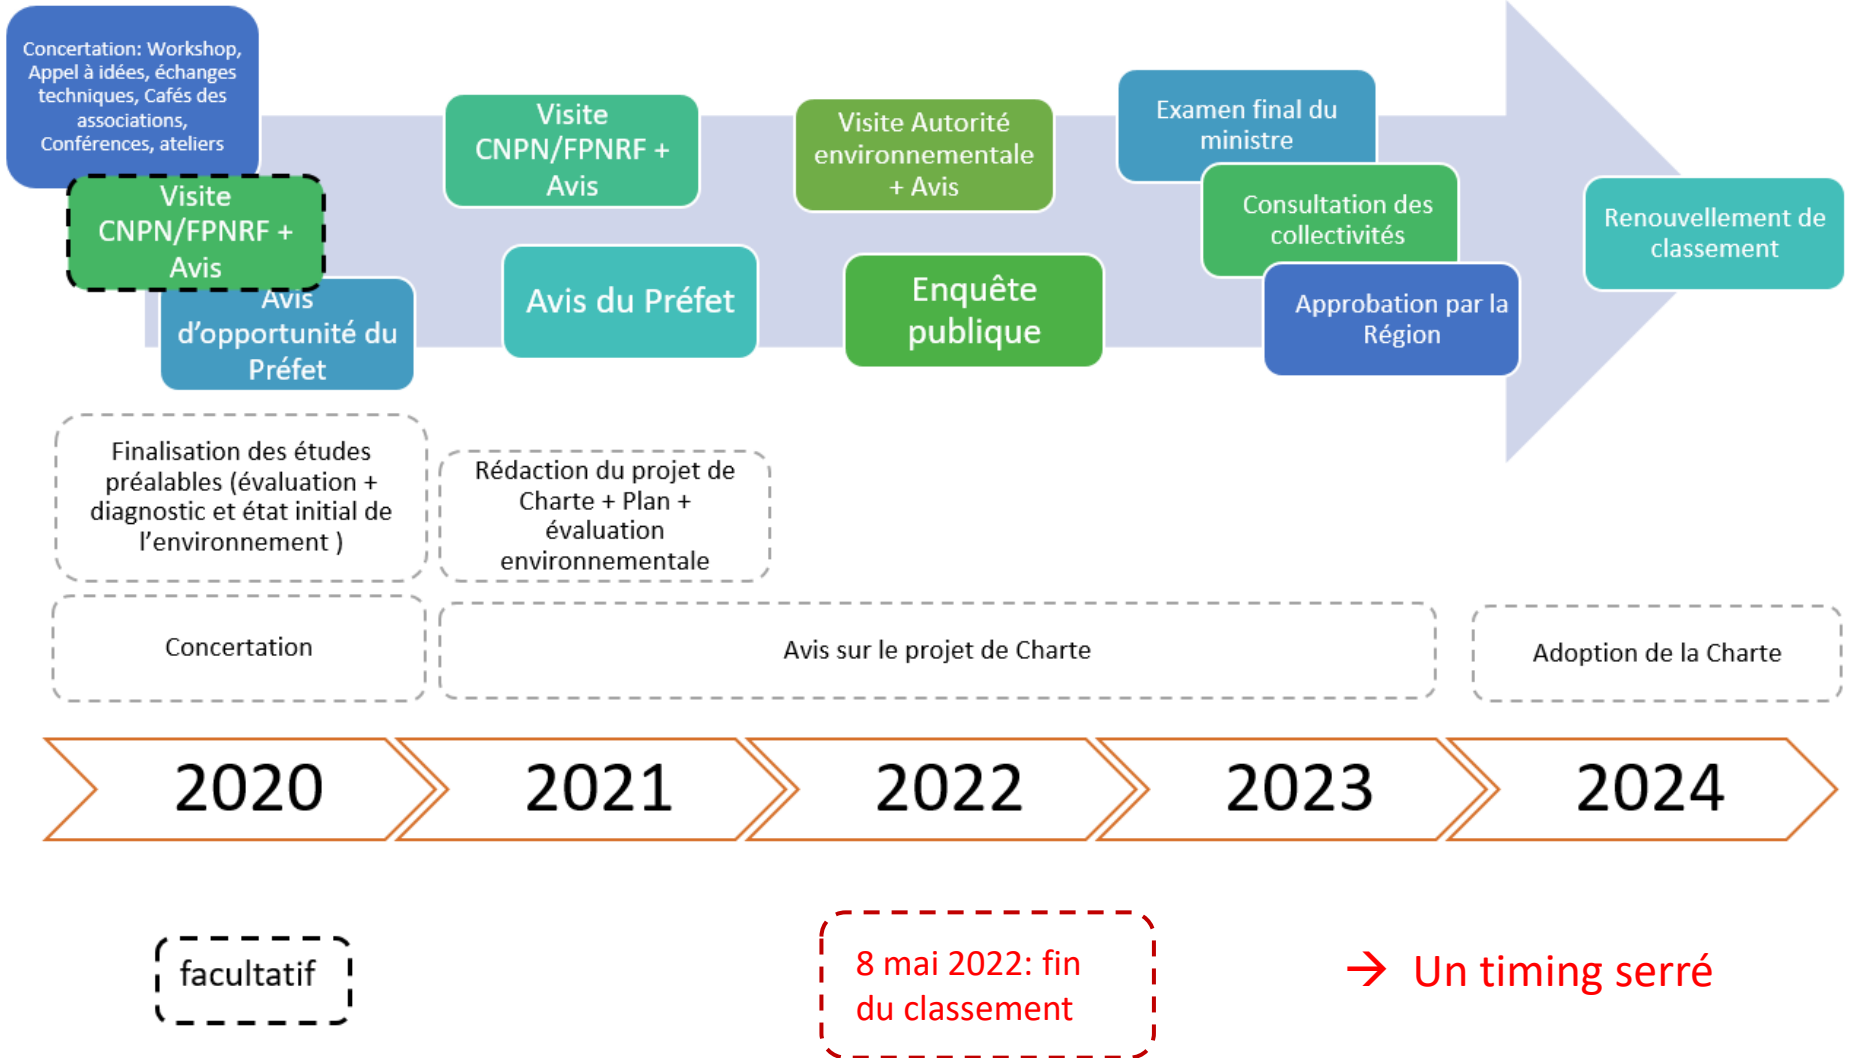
Concertation: Workshop, Appel à idées, échanges techniques, Cafés des associations, Conférences, ateliers

Visite CNPN/FPNRF + Avis

Avis d'opportunité du Préfet

Visite CNPN/FPNRF + Avis

Avis du Préfet

Visite Autorité environnementale + Avis

Enquête publique

Examen final du ministre

Consultation des collectivités

Approbation par la Région

Renouvellement de classement

Finalisation des études préalables (évaluation + diagnostic et état initial de l'environnement )

Rédaction du projet de Charte + Plan + évaluation environnementale

Concertation

Avis sur le projet de Charte

Adoption de la Charte

2020

2021

2022

2023

2024

facultatif

8 mai 2022: fin du classement

→ Un timing serré